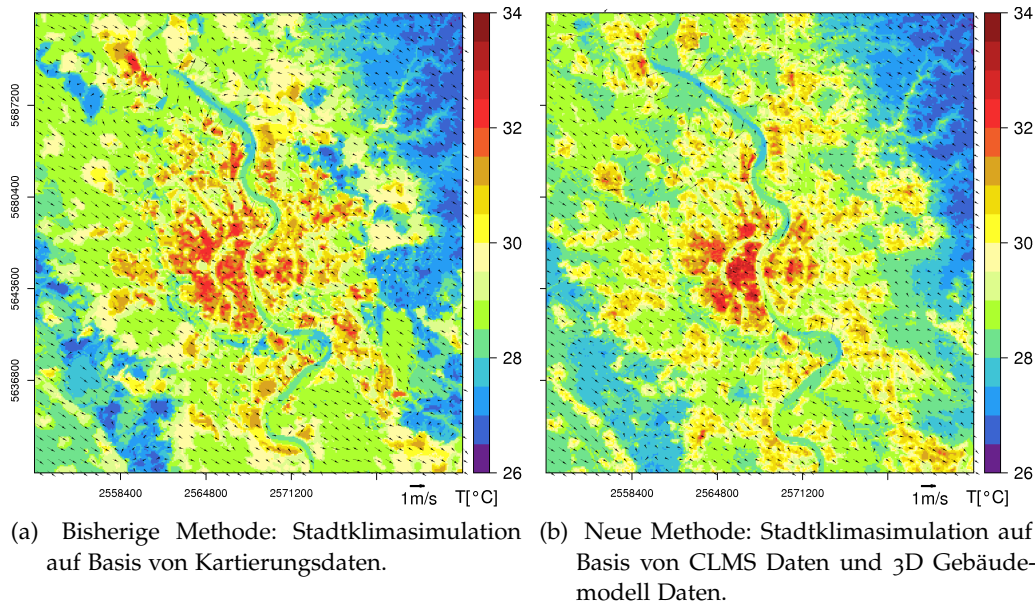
5687200
5680400
5643600
5636800

2558400 2564800 2571200

1m/s T[°C]

34
32
30
28
26

(a) Bisherige Methode: Stadtklimasimulation auf Basis von Kartierungsdaten.

2558400 2564800 2571200

1m/s T[°C]

34
32
30
28
26

(b) Neue Methode: Stadtklimasimulation auf Basis von CLMS Daten und 3D Gebäudemodell Daten.